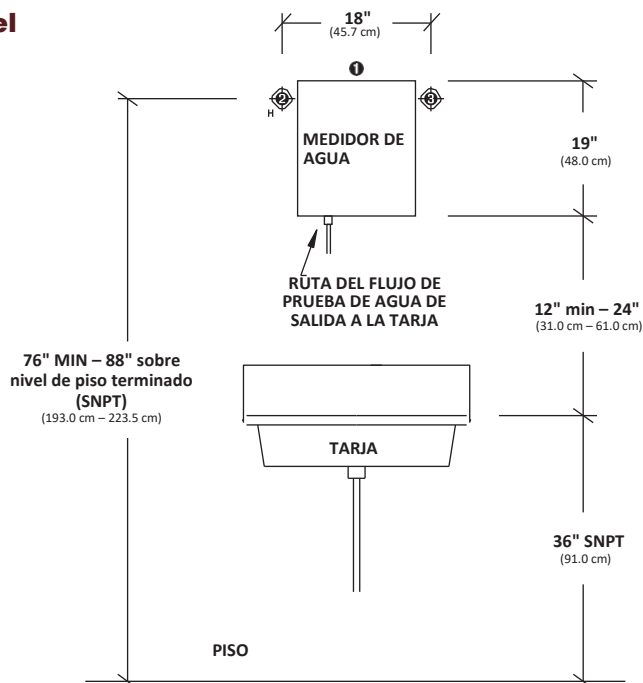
el

18"
(45.7 cm)

1

2

H

3

MEDIDOR DE AGUA

19"
(48.0 cm)

RUTA DEL FLUJO DE PRUEBA DE AGUA DE SALIDA A LA TARJA

12" min – 24"
(31.0 cm – 61.0 cm)

76" MIN – 88" sobre nivel de piso terminado (SNPT)
(193.0 cm – 223.5 cm)

TARJA

36" SNPT
(91.0 cm)

PISO